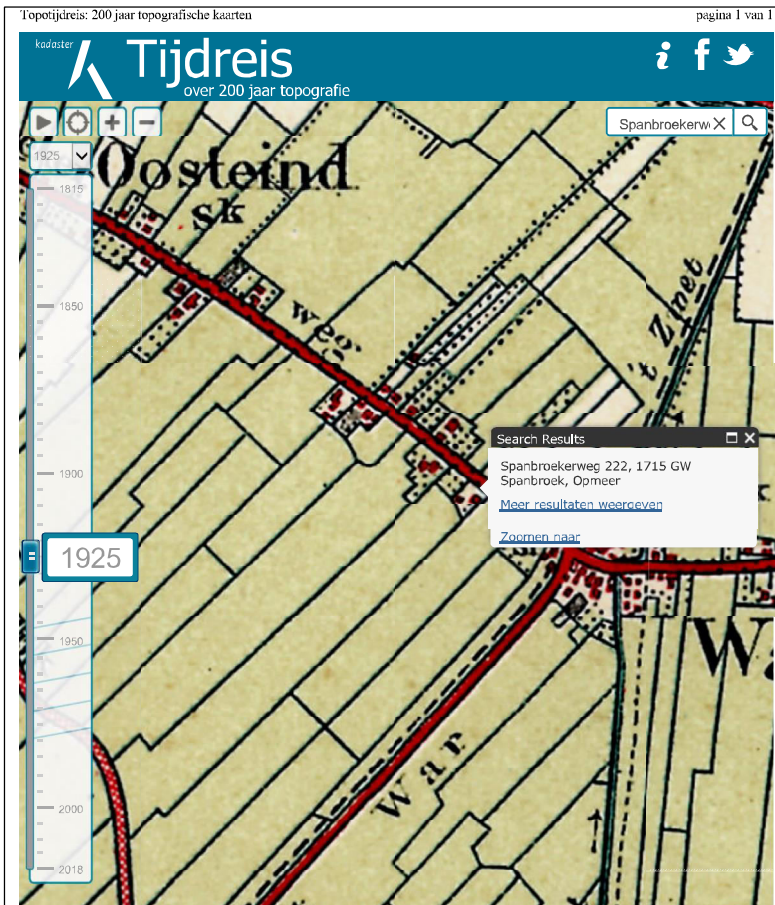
Topotijdreis: 200 jaar topografische kaarten

pagina 1 van 1

kadaster Tijdreis over 200 jaar topografie

Spanbroekerwe

1925

1815

1850

1900

1925

1950

2000

2018

Oosteind

sk

weg

't Z net

Search Results

Spanbroekerweg 222, 1715 GW Spanbroek, Opmeer

Meer resultaten weergeven

Zoomen naar

Wa

War